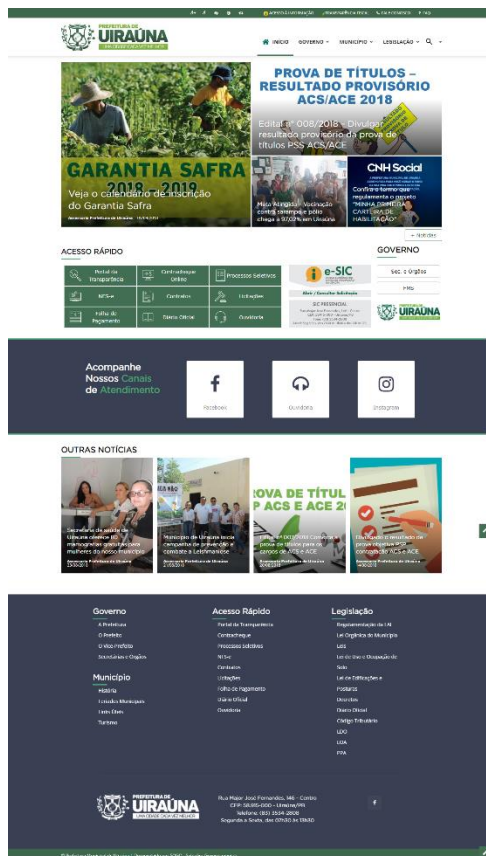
PREFEITURA DE
UIRAÚNA

INÍCIO GOVERNO MUNICÍPIO LEGISLAÇÃO

GARANTIA SAFRA 2018 - 2019
Veja o calendário de inscrição do Garantia Safra

PROVA DE TÍTULOS – RESULTADO PROVISÓRIO ACS/ACE 2018
Edital nº 008/2018 – Divulga resultado provisório da prova de títulos PSS ACS/ACE

CNH Social
Confira o termo que regulamenta o projeto "MINHA PRIMEIRA CARTEIRA DE HABILITAÇÃO"

+ Notícias

ACESSO RÁPIDO
Portal da Transparência
Contracheque Online
Processos Seletivos
NFS-e
Contratos
Licitações
Folha de Pagamento
Diário Oficial
Ouvidoria

e-SIC

GOVERNO
Sec. e Órgãos
PMU

UIRAÚNA

Acompanhe Nossos Canais de Atendimento
Facebook
Ouvidoria
Instagram

OUTRAS NOTÍCIAS

Secretaria de saúde de Uiraúna oferece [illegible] mulheres do nosso município

Município de Uiraúna inicia campanha de prevenção e combate a Leishmaniose

PROVA DE TÍTUL P ACS E ACE 20

Divulgado o resultado de prova de títulos PSS contratação ACS e ACE

Governo
A Prefeitura
O Prefeito
O Vice-Prefeito
Secretarias e Órgãos

Município
História
Listados Municipais
Links Úteis
Turismo

Acesso Rápido
Portal da Transparência
Contracheque
Processos Seletivos
NFS-e
Contratos
Licitações
Folha de Pagamento
Diário Oficial
Ouvidoria

Legislação
Regulamentação da LAI
Lei Orgânica do Município
Leis
Lei de Uso e Ocupação do Solo
Lei de Edificações e Posturas
Decretos
Diário Oficial
Código Tributário
LDO
LOA
PPA

PREFEITURA DE
UIRAÚNA

Rua Major José Fernandes, 146 – Centro
CEP: 58915-000 – Uiraúna/PB
Telefone: (83) 3534-2808
Segunda a Sexta, das 07h30 às 13h30